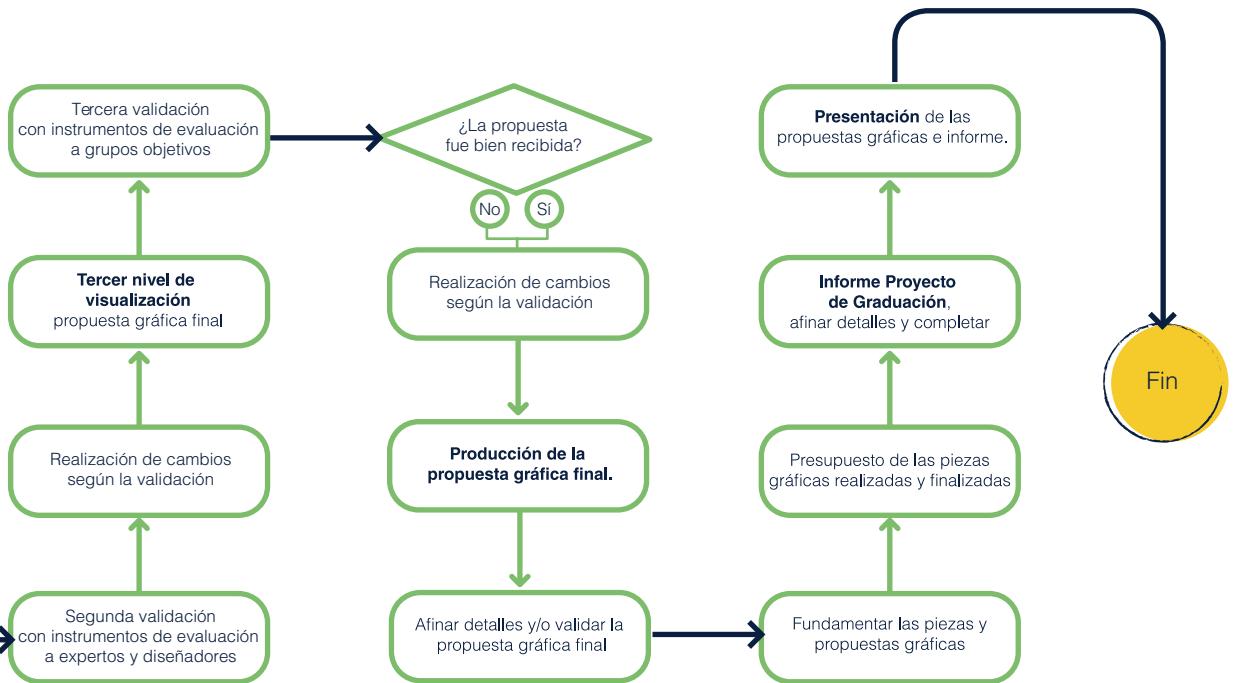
Segunda validación con instrumentos de evaluación a expertos y diseñadores

Realización de cambios según la validación

Tercer nivel de visualización propuesta gráfica final

Tercera validación con instrumentos de evaluación a grupos objetivos

¿La propuesta fue bien recibida?

No

Sí

Realización de cambios según la validación

Producción de la propuesta gráfica final.

Afinar detalles y/o validar la propuesta gráfica final

Fundamentar las piezas y propuestas gráficas

Presupuesto de las piezas gráficas realizadas y finalizadas

Informe Proyecto de Graduación, afinar detalles y completar

Presentación de las propuestas gráficas e informe.

Fin